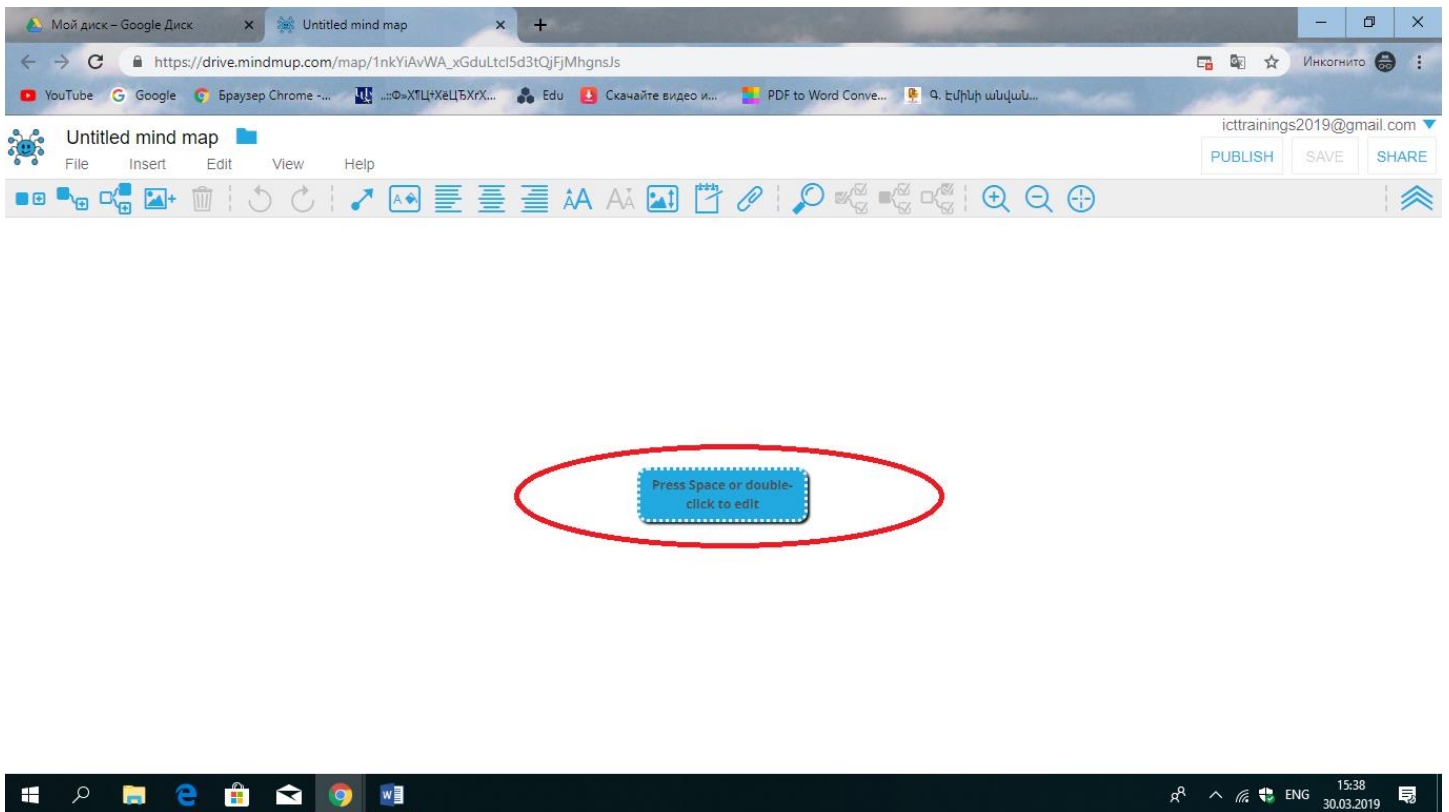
Мой диск – Google Диск
Untitled mind map
https://drive.mindmup.com/map/1nkYiAvWA_xGduLtcl5d3tQjFjMhgnsJs
Инкогнито
YouTube Google Браузер Chrome -... ...::Ф»ХЏЦ+ХёЦЂХrХ... Edu Скачайте видео и... PDF to Word Conve... Գ. Էմինի անվան...
Untitled mind map
File Insert Edit View Help
icttrainings2019@gmail.com
PUBLISH SAVE SHARE
Press Space or double-click to edit
ENG 15:38 30.03.2019